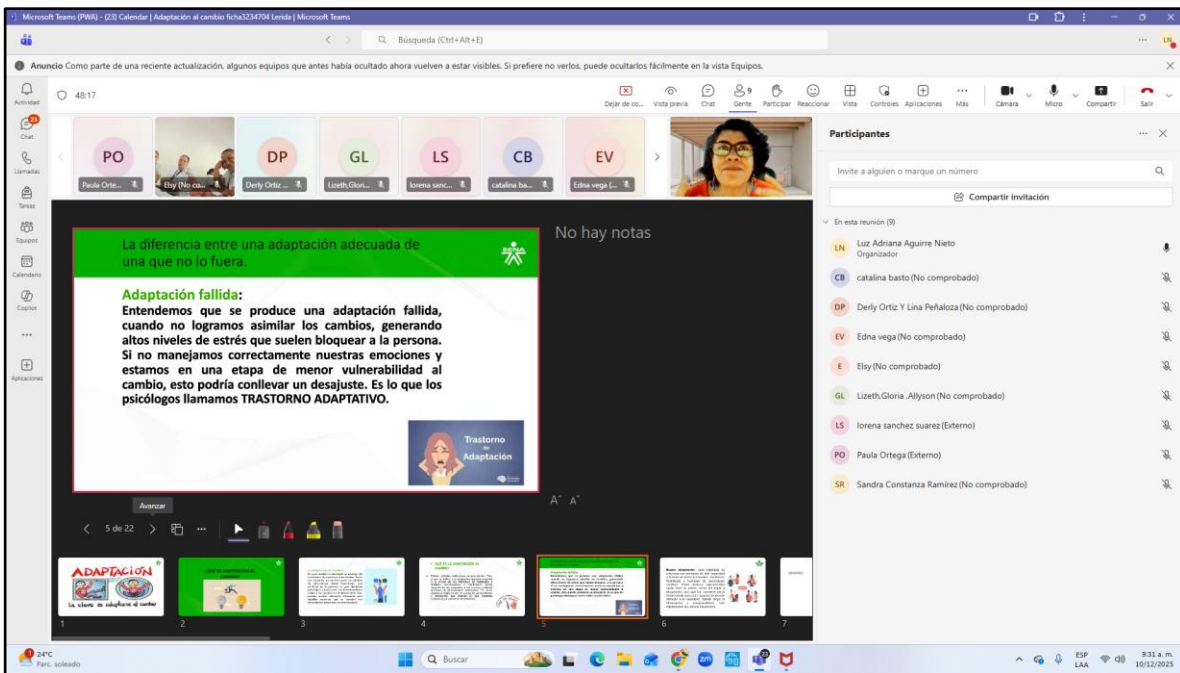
Microsoft Teams (PWA) - (23) Calendar | Adaptación al cambio ficha3234704 Lerida | Microsoft Teams

Búsqueda (Ctrl+Alt+E)

LN

Anuncio Como parte de una reciente actualización, algunos equipos que antes había ocultado ahora vuelven a estar visibles. Si prefiere no verlos, puede ocultarlos fácilmente en la vista Equipos.

Actividad
21
Chat
Llamadas
Tareas
Equipos
Calendario
Copilot
...
Aplicaciones

48:17

Dejar de co... Vista previa Chat 9 Gente Participar Reaccionar Vista Controles Aplicaciones Más Cámara Micro Compartir Salir

PO Paula Orte...
Elsy (No co...
DP Derly Ortiz ...
GL Lizeth,Glori...
LS lorena sanc...
CB catalina ba...
EV Edna vega (...

La diferencia entre una adaptación adecuada de una que no lo fuera.

Adaptación fallida:
Entendemos que se produce una adaptación fallida, cuando no logramos asimilar los cambios, generando altos niveles de estrés que suelen bloquear a la persona. Si no manejamos correctamente nuestras emociones y estamos en una etapa de menor vulnerabilidad al cambio, esto podría conllevar un desajuste. Es lo que los psicólogos llamamos TRASTORNO ADAPTATIVO.

Trastorno de Adaptación

No hay notas

Avanzar

5 de 22

ADAPTACION
La clave es adaptarse al cambio

1 2 3 4 5 6 7

Participantes

Invite a alguien o marque un número

Compartir invitación

En esta reunión (9)

LN Luz Adriana Aguirre Nieto
Organizador
CB catalina basto (No comprobado)
DP Derly Ortiz Y Lina Peñaloza (No comprobado)
EV Edna vega (No comprobado)
E Elsy (No comprobado)
GL Lizeth,Gloria ,Allyson (No comprobado)
LS lorena sanchez suarez (Externo)
PO Paula Ortega (Externo)
SR Sandra Constanza Ramírez (No comprobado)

24°C
Parc. soleado

Buscar

ESP LAA 9:31 a. m. 10/12/2025